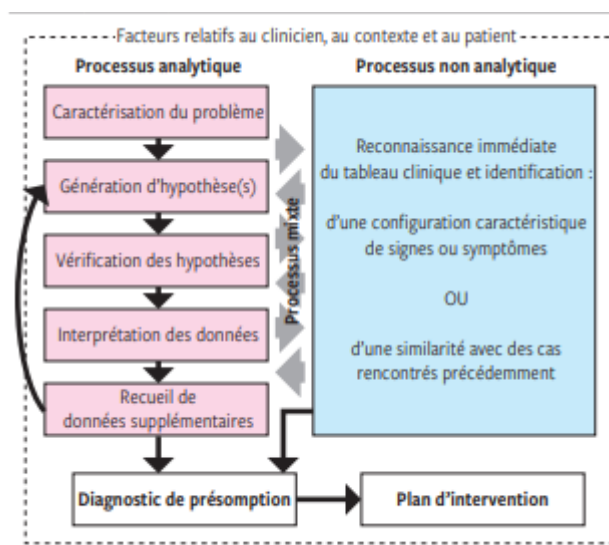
Facteurs relatifs au clinicien, au contexte et au patient

Processus analytique

Caractérisation du problème

Génération d'hypothèse(s)

Vérification des hypothèses

Interprétation des données

Recueil de données supplémentaires

Processus mixte

Processus non analytique

Reconnaissance immédiate du tableau clinique et identification :

d'une configuration caractéristique de signes ou symptômes

OU

d'une similarité avec des cas rencontrés précédemment

Diagnostic de présomption

Plan d'intervention